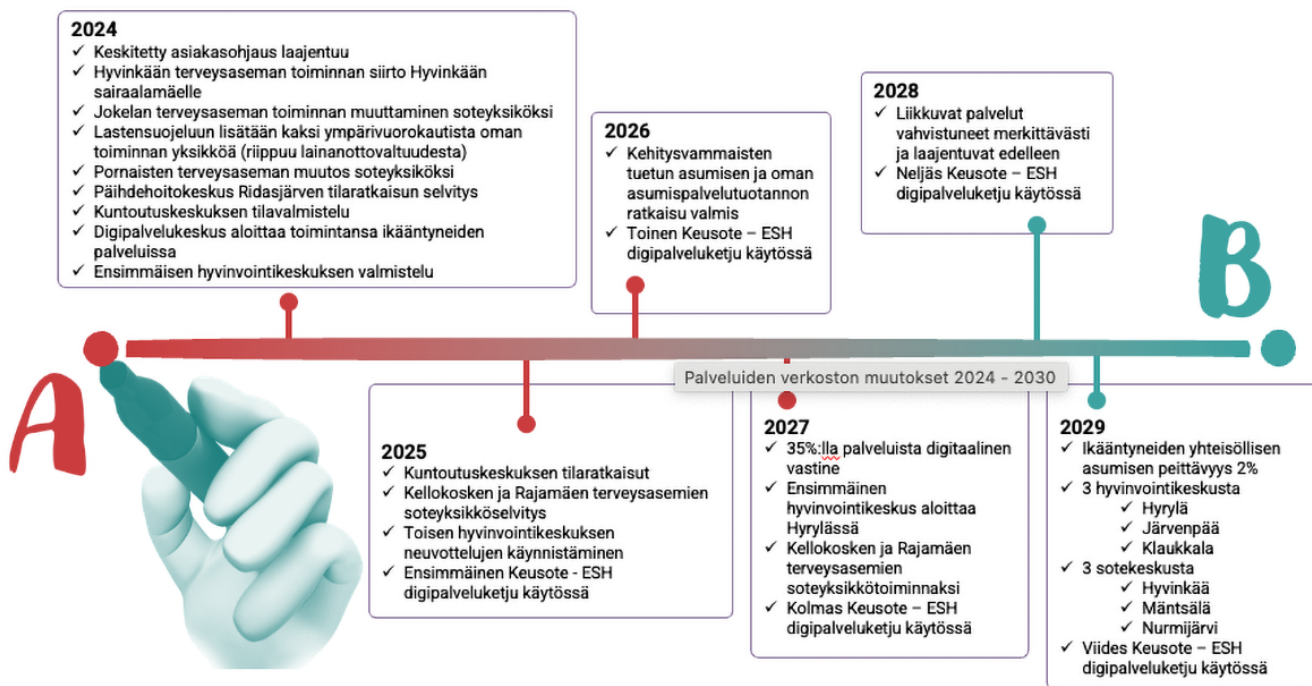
**2024**
✓ Keskitetty asiakasohjaus laajentuu
✓ Hyvinkään terveysaseman toiminnan siirto Hyvinkään sairaalamäelle
✓ Jokelan terveysaseman toiminnan muuttaminen soteyksiköksi
✓ Lastensuojeluun lisätään kaksi ympärivuorokautista oman toiminnan yksikköä (riippuu lainanottovaltuudesta)
✓ Pornaisten terveysaseman muutos soteyksiköksi
✓ Päihdehoitokeskus Ridasjärven tilaratkaisun selvitys
✓ Kuntoutuskeskuksen tilavalmistelu
✓ Digipalvelukeskus aloittaa toimintansa ikääntyneiden palveluissa
✓ Ensimmäisen hyvinvointikeskuksen valmistelu

**2026**
✓ Kehitysvammaisten tuetun asumisen ja oman asumispalvelutuotannon ratkaisu valmis
✓ Toinen Keusote – ESH digipalveluketju käytössä

**2028**
✓ Liikkuvat palvelut vahvistuneet merkittävästi ja laajentuvat edelleen
✓ Neljäs Keusote – ESH digipalveluketju käytössä

B

A

Palveluiden verkoston muutokset 2024 - 2030

**2025**
✓ Kuntoutuskeskuksen tilaratkaisut
✓ Kellokosken ja Rajamäen terveysasemien soteyksikköselvitys
✓ Toisen hyvinvointikeskuksen neuvottelujen käynnistäminen
✓ Ensimmäinen Keusote - ESH digipalveluketju käytössä

**2027**
✓ 35%:lla palveluista digitaalinen vastine
✓ Ensimmäinen hyvinvointikeskus aloittaa Hyrylässä
✓ Kellokosken ja Rajamäen terveysasemien soteyksikkötoiminnaksi
✓ Kolmas Keusote – ESH digipalveluketju käytössä

**2029**
✓ Ikääntyneiden yhteisöllisen asumisen peittävyys 2%
✓ 3 hyvinvointikeskusta
✓ Hyrylä
✓ Järvenpää
✓ Klaukkala
✓ 3 sotekeskusta
✓ Hyvinkää
✓ Mäntsälä
✓ Nurmijärvi
✓ Viides Keusote – ESH digipalveluketju käytössä